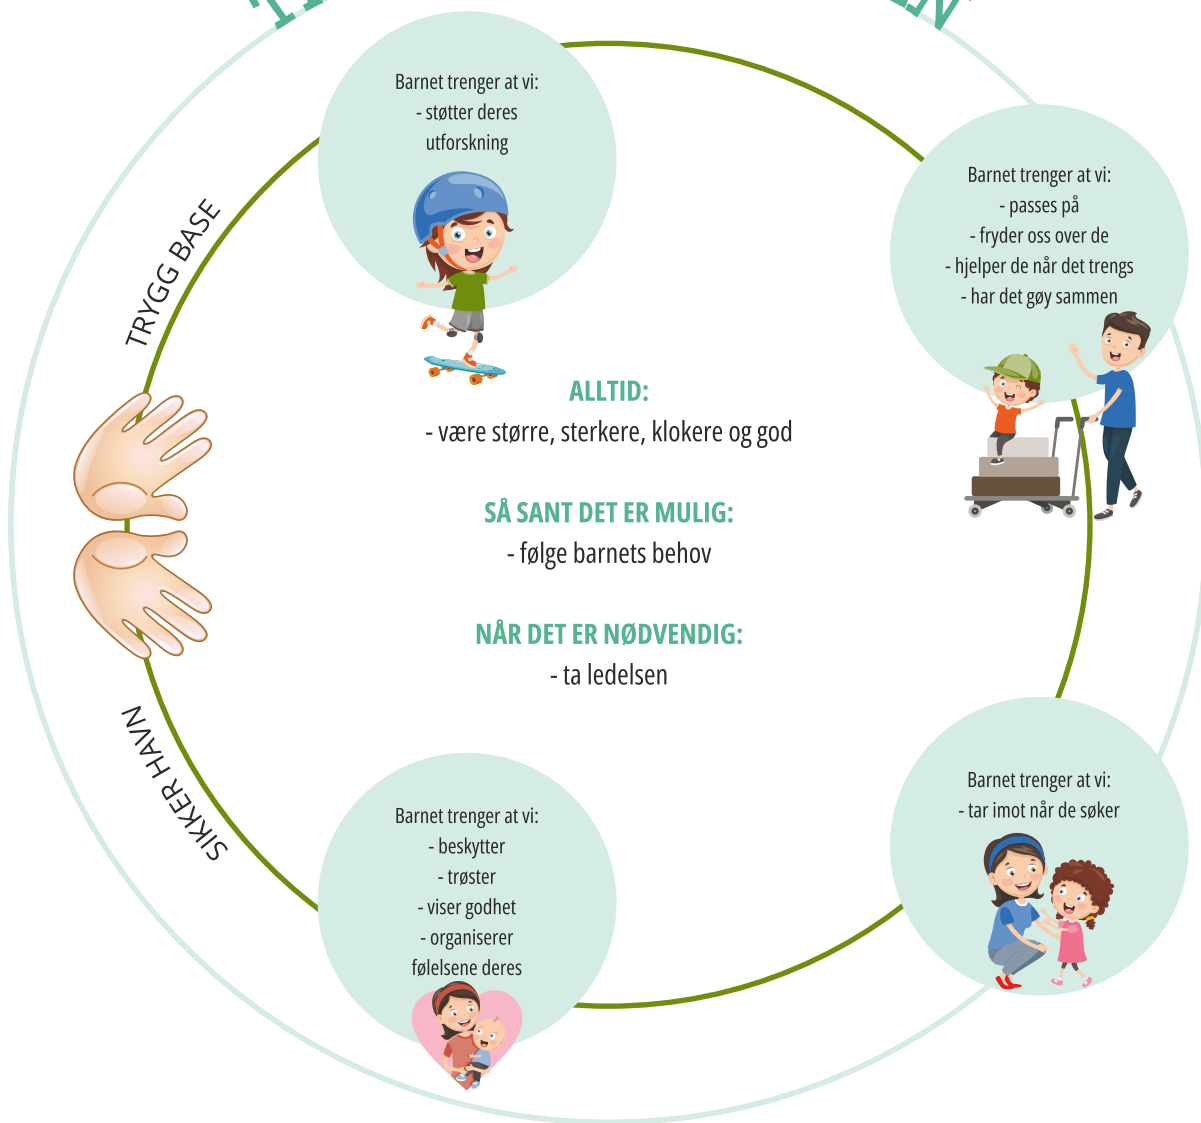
Barnet trenger at vi:
- støtter deres utforskning

Barnet trenger at vi:
- passes på
- fryder oss over de
- hjelper de når det trengs
- har det gøy sammen

TRYGG BASE

ALLTID:
- være større, sterkere, klokere og god

SÅ SANT DET ER MULIG:
- følge barnets behov

NÅR DET ER NØDVENDIG:
- ta ledelsen

SIKKER HAVN

Barnet trenger at vi:
- beskytter
- trøster
- viser godhet
- organiserer følelsene deres

Barnet trenger at vi:
- tar imot når de søker